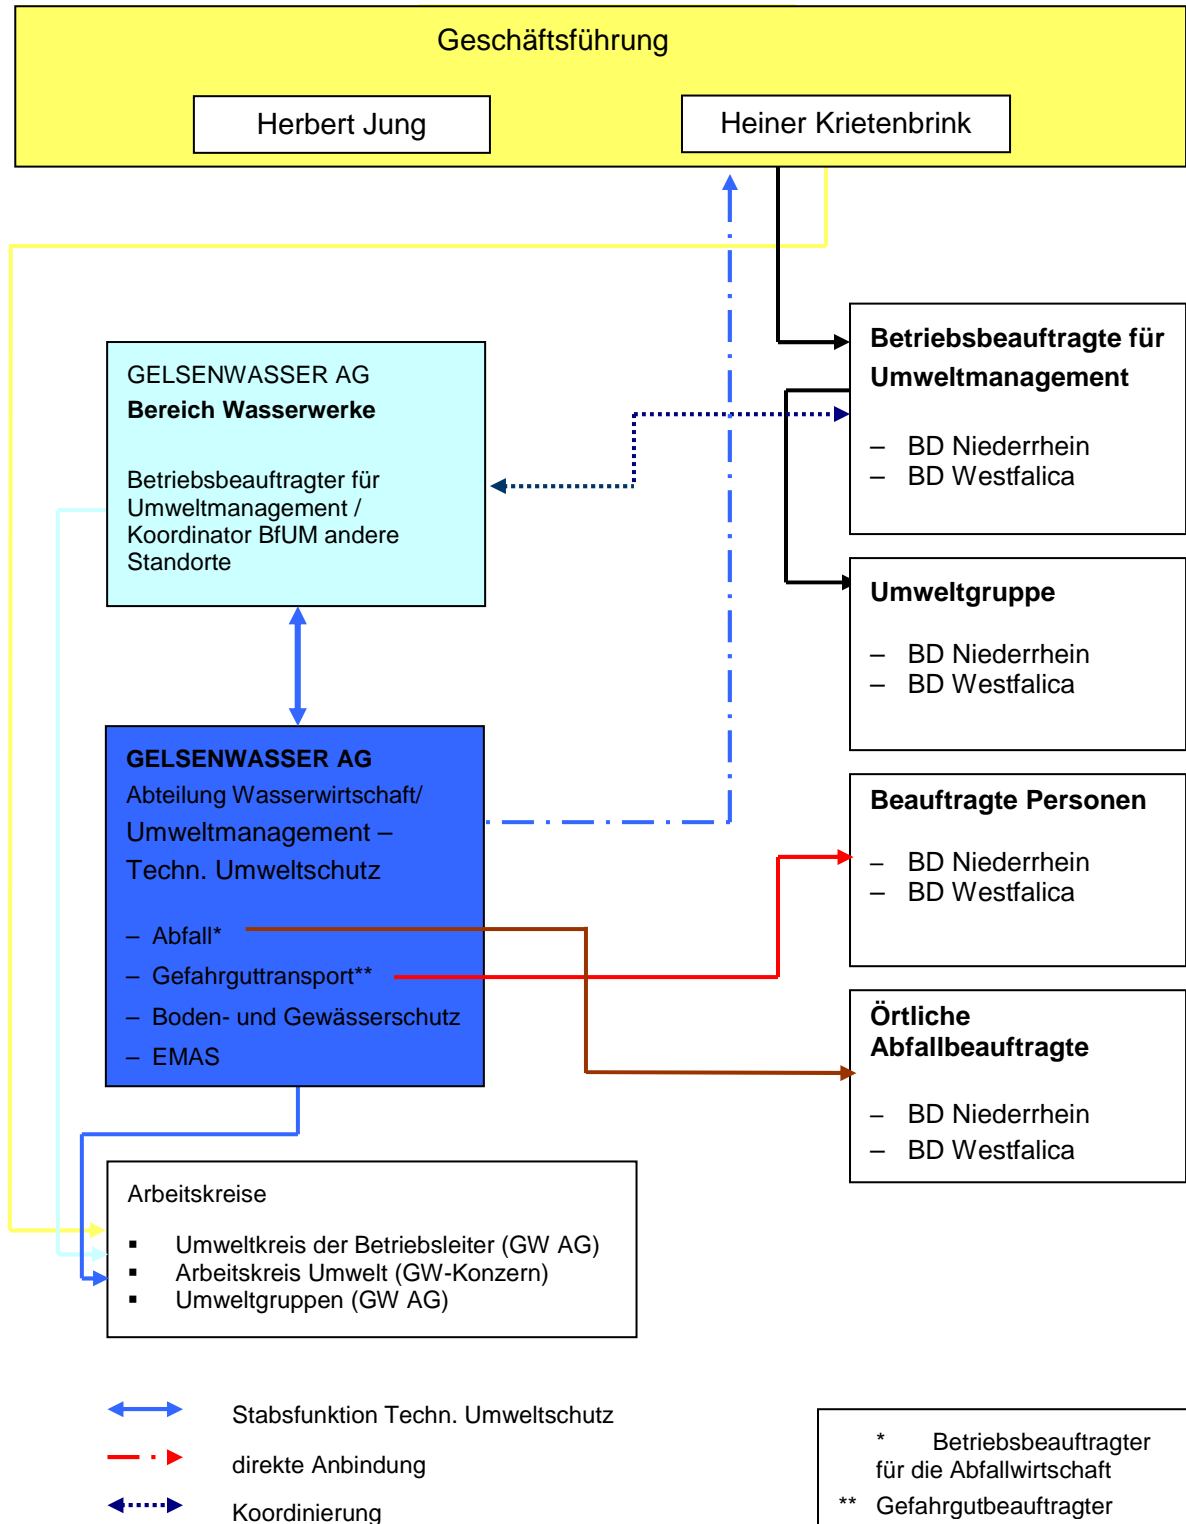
Geschäftsführung

Herbert Jung

Heiner Krietenbrink

GELSENWASSER AG
Bereich Wasserwerke

Betriebsbeauftragter für Umweltmanagement / Koordinator BfUM andere Standorte

Betriebsbeauftragte für Umweltmanagement

– BD Niederrhein
– BD Westfalica

Umweltgruppe

– BD Niederrhein
– BD Westfalica

GELSENWASSER AG
Abteilung Wasserwirtschaft/
Umweltmanagement –
Techn. Umweltschutz

– Abfall*
– Gefahrguttransport**
– Boden- und Gewässerschutz
– EMAS

Beauftragte Personen

– BD Niederrhein
– BD Westfalica

Örtliche Abfallbeauftragte

– BD Niederrhein
– BD Westfalica

Arbeitskreise

▪ Umweltkreis der Betriebsleiter (GW AG)
▪ Arbeitskreis Umwelt (GW-Konzern)
▪ Umweltgruppen (GW AG)

Stabsfunktion Techn. Umweltschutz

direkte Anbindung

Koordinierung

* Betriebsbeauftragter für die Abfallwirtschaft
** Gefahrgutbeauftragter